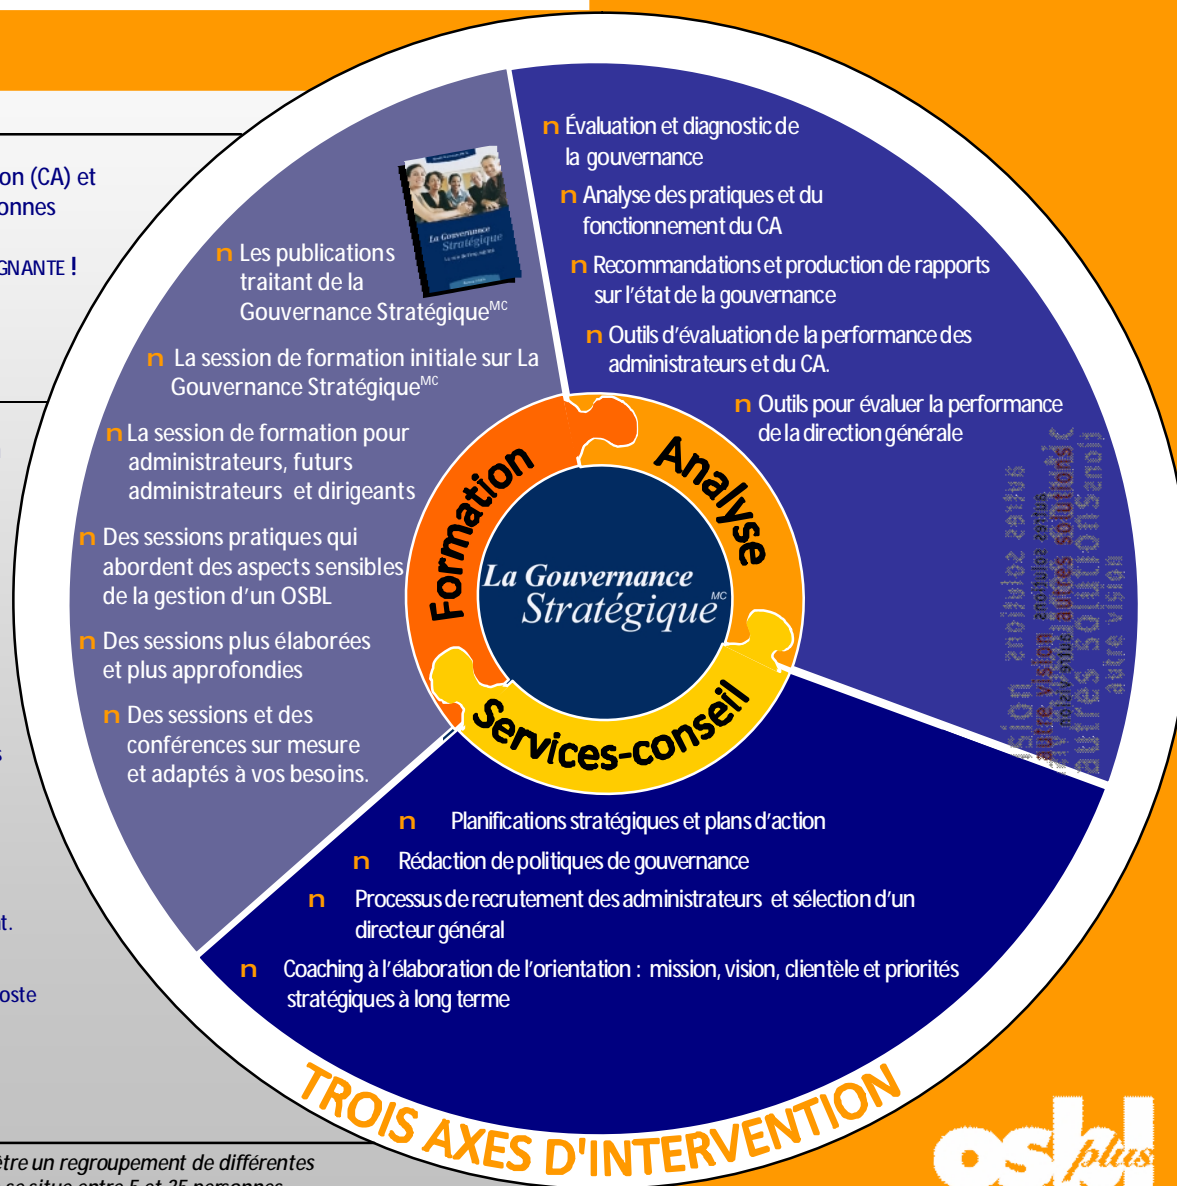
on (CA) et
onnes

GNANTE !

n Les publications traitant de la Gouvernance Stratégique$^{MC}$

n La session de formation initiale sur La Gouvernance Stratégique$^{MC}$

n La session de formation pour administrateurs, futurs administrateurs et dirigeants

n Des sessions pratiques qui abordent des aspects sensibles de la gestion d'un OSBL

n Des sessions plus élaborées et plus approfondies

n Des sessions et des conférences sur mesure et adaptés à vos besoins.

n Évaluation et diagnostic de la gouvernance

n Analyse des pratiques et du fonctionnement du CA

n Recommandations et production de rapports sur l'état de la gouvernance

n Outils d'évaluation de la performance des administrateurs et du CA.

n Outils pour évaluer la performance de la direction générale

Formation
Analyse
La Gouvernance Stratégique$^{MC}$
Services-conseil

autre vision autres solutions

n Planifications stratégiques et plans d'action

n Rédaction de politiques de gouvernance

n Processus de recrutement des administrateurs et sélection d'un directeur général

n Coaching à l'élaboration de l'orientation : mission, vision, clientèle et priorités stratégiques à long terme

TROIS AXES D'INTERVENTION

t.

oste

être un regroupement de différentes
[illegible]

osbl plus